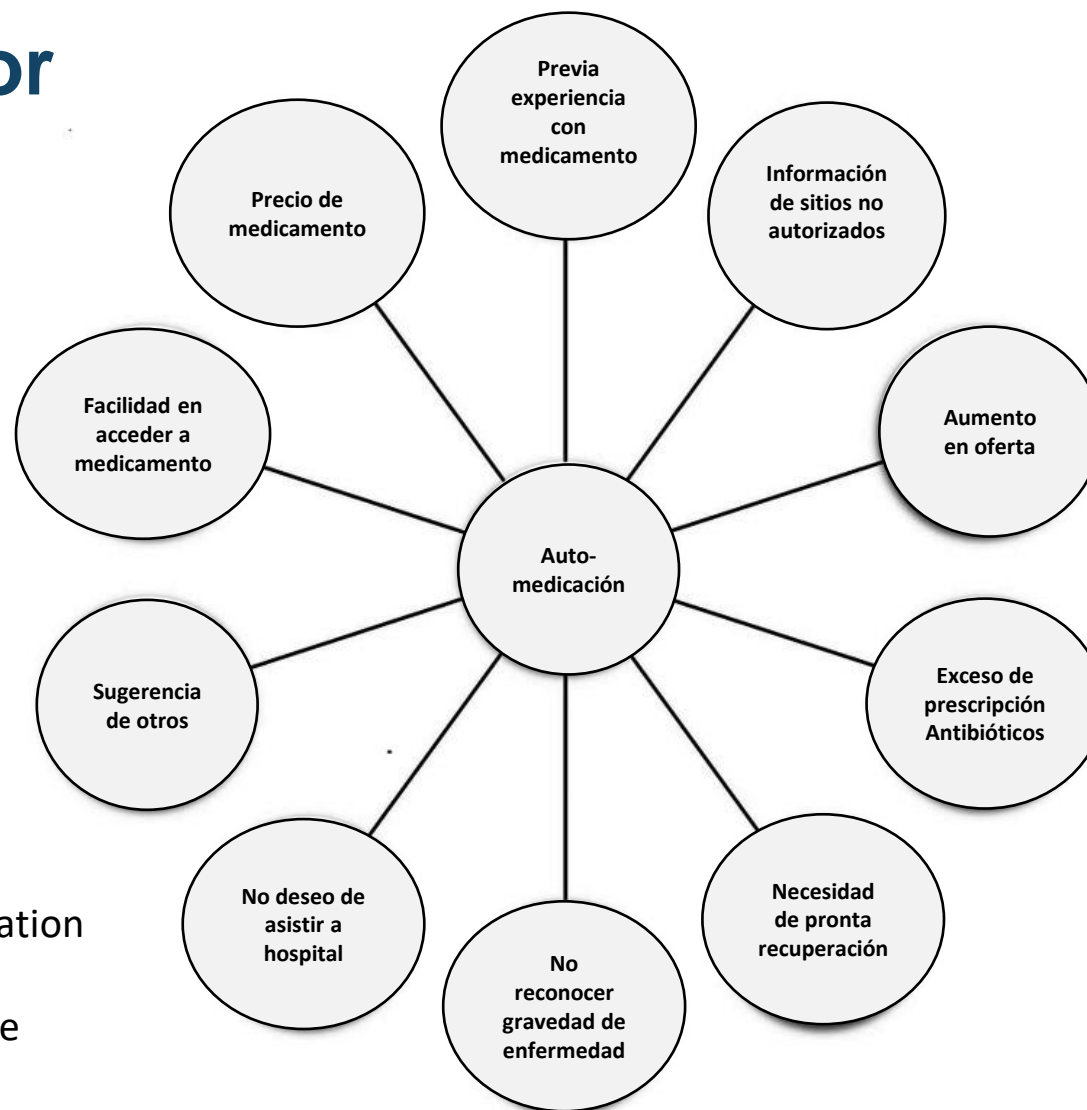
or

ation

e

Previa experiencia con medicamento

Información de sitios no autorizados

Aumento en oferta

Exceso de prescripción Antibióticos

Necesidad de pronta recuperación

No reconocer gravedad de enfermedad

No deseo de asistir a hospital

Sugerencia de otros

Facilidad en acceder a medicamento

Precio de medicamento

Auto-medicación